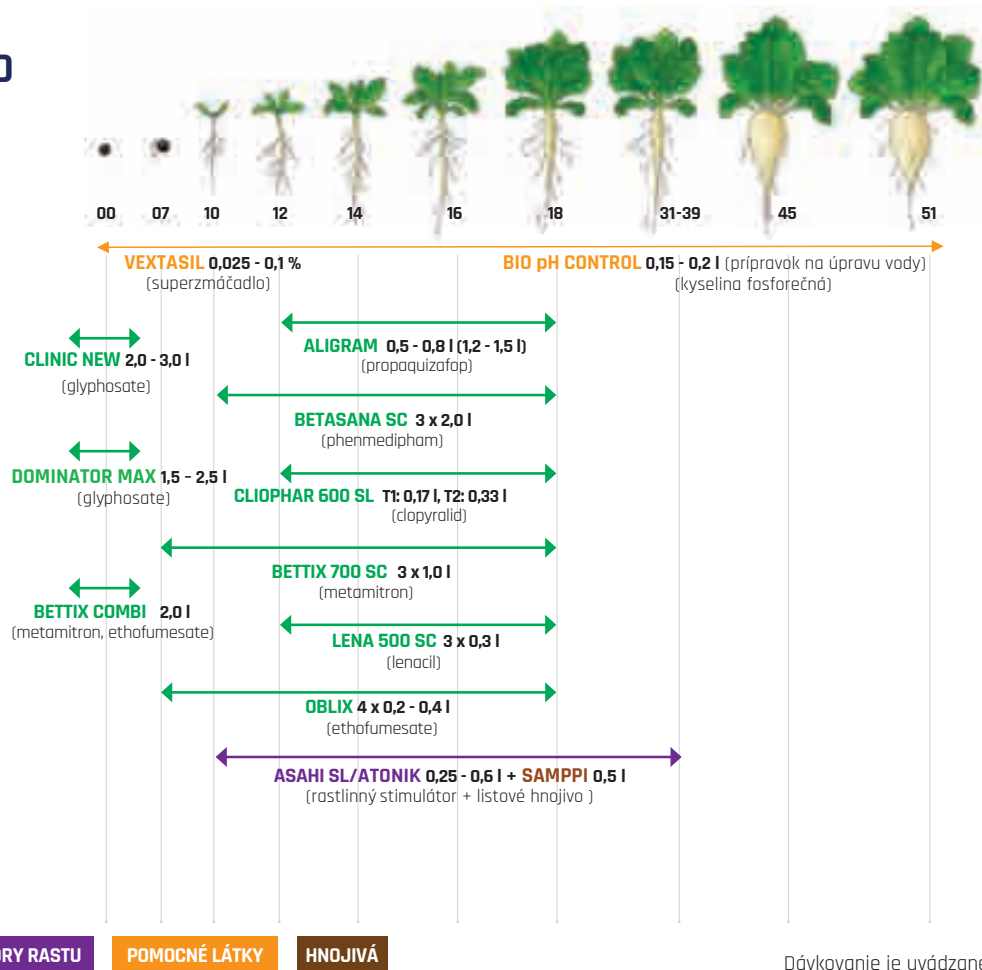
O

00 07 10 12 14 16 18 31-39 45 51

VEXTASIL 0,025 - 0,1 %
(superzmáčadlo)

BIO pH CONTROL 0,15 - 0,2 l (prípravok na úpravu vody)
(kyselina fosforečná)

ALIGRAM 0,5 - 0,8 l (1,2 - 1,5 l)
(propaquizafop)

CLINIC NEW 2,0 - 3,0 l
(glyphosate)

BETASANA SC 3 x 2,0 l
(phenmedipham)

DOMINATOR MAX 1,5 – 2,5 l
(glyphosate)

CLIOPHAR 600 SL T1: 0,17 l, T2: 0,33 l
(clopyralid)

BETTIX 700 SC 3 x 1,0 l
(metamitron)

BETTIX COMBI 2,0 l
(metamitron, ethofumesate)

LENA 500 SC 3 x 0,3 l
(lenacil)

OBLIX 4 x 0,2 - 0,4 l
(ethofumesate)

ASAHI SL/ATONIK 0,25 - 0,6 l + SAMPPI 0,5 l
(rastlinný stimulátor + listové hnojivo )

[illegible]ORY RASTU POMOCNÉ LÁTKY HNOJIVÁ

Dávkovanie je uvádzan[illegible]